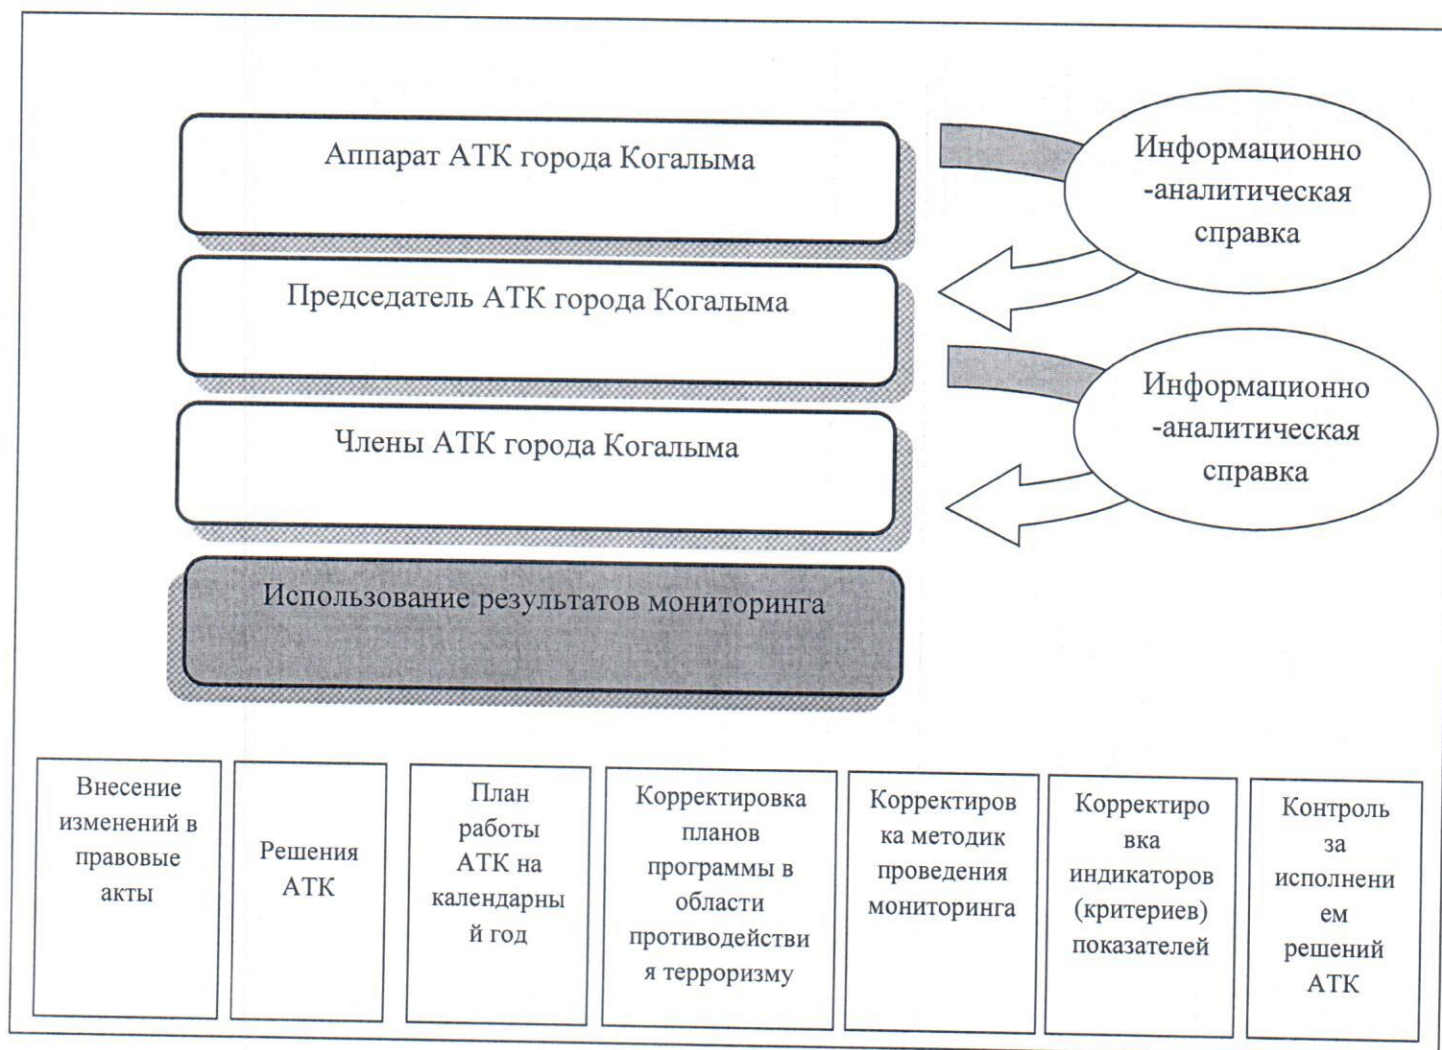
Аппарат АТК города Когалыма

Информационно -аналитическая справка

Председатель АТК города Когалыма

Информационно -аналитическая справка

Члены АТК города Когалыма

Использование результатов мониторинга

Внесение изменений в правовые акты

Решения АТК

План работы АТК на календарный год

Корректировка планов программы в области противодействия терроризму

Корректировка методик проведения мониторинга

Корректировка индикаторов (критериев) показателей

Контроль за исполнением решений АТК